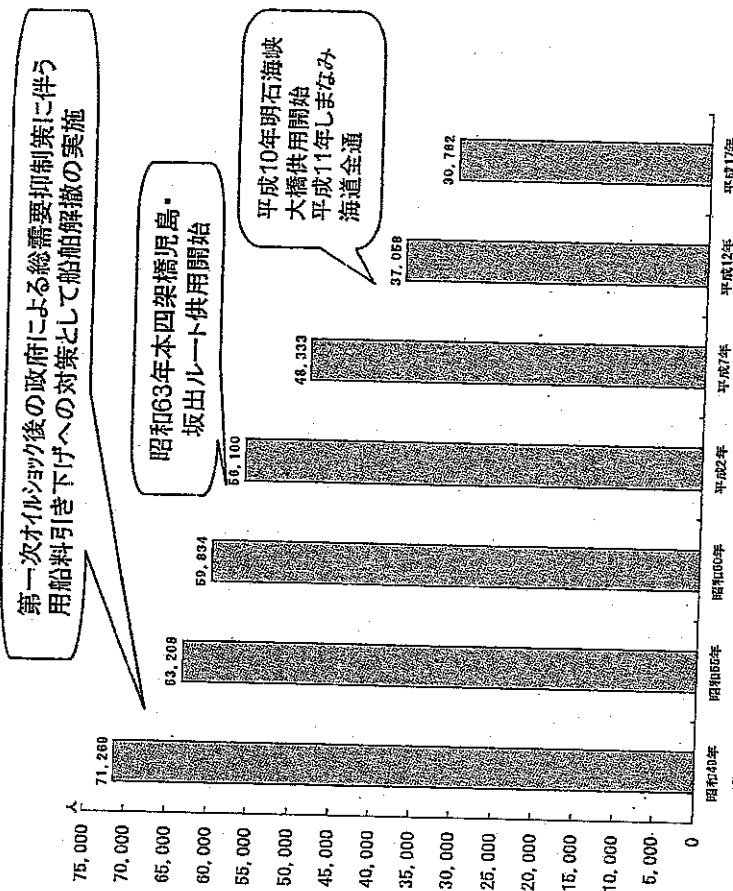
第一次オイルショック後の政府による総需要抑制策に伴う用船料引き下げへの対策として船舶解撤の実施

昭和63年本四架橋児島・坂出ルート供用開始

平成10年明石海峡大橋供用開始
平成11年しまなみ海道全通

人
75,000
70,000
65,000
60,000
55,000
50,000
45,000
40,000
35,000
30,000
25,000
20,000
15,000
10,000
5,000
0

71,260
63,208
59,834
56,100
48,333
37,058
30,782

昭和40年
昭和55年
昭和60年
平成2年
平成7年
平成12年
平成17年